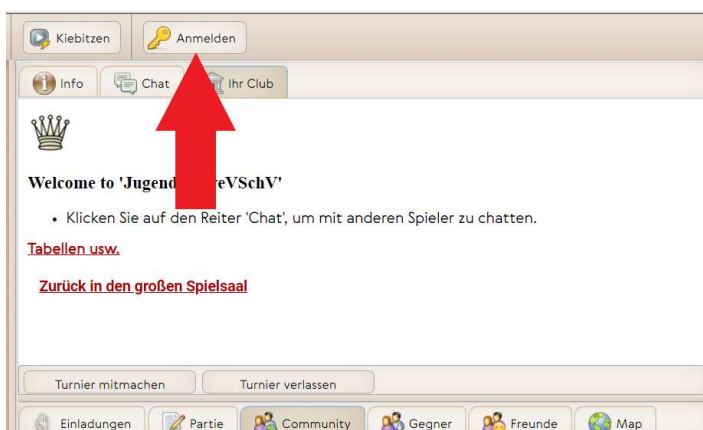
Kiebitzen
Anmelden
Info
Chat
Ihr Club

Welcome to 'Jugend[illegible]reVSchV'

• Klicken Sie auf den Reiter 'Chat', um mit anderen Spieler zu chatten.

Tabellen usw.

Zurück in den großen Spielsaal

Turnier mitmachen
Turnier verlassen

Einladungen
Partie
Community
Gegner
Freunde
Map